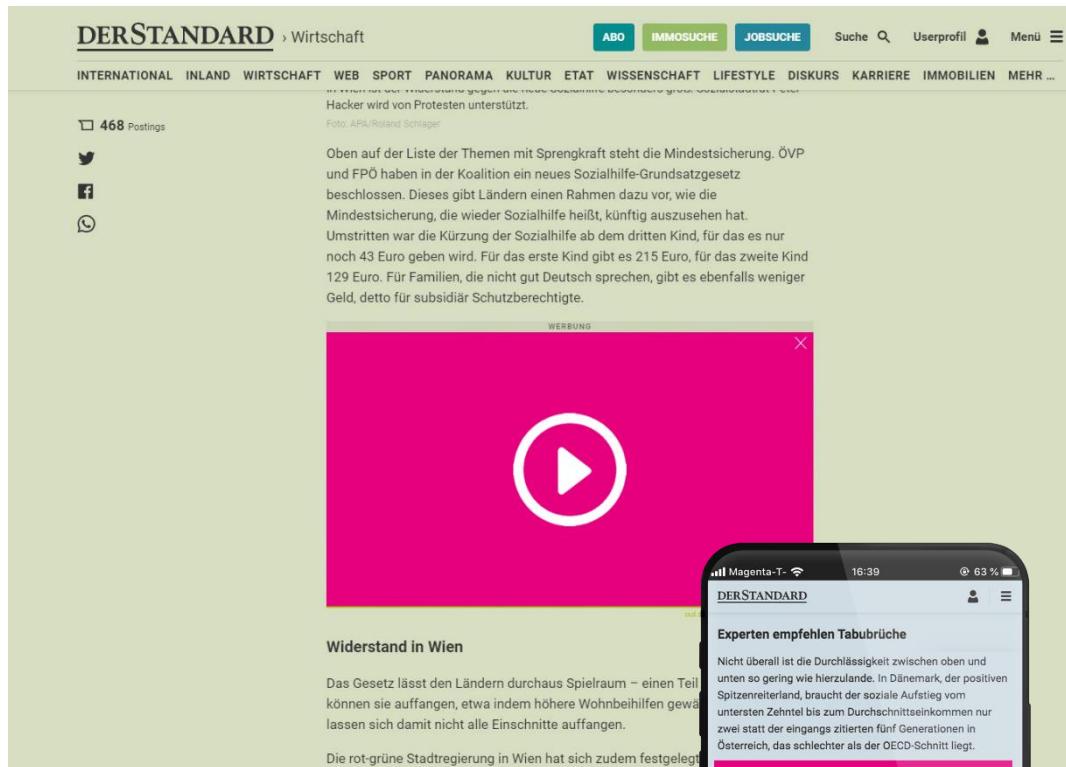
DERSTANDARD › Wirtschaft

ABO IMMOSUCHE JOBSUCHE Suche Userprofil Menü

INTERNATIONAL INLAND WIRTSCHAFT WEB SPORT PANORAMA KULTUR ETAT WISSENSCHAFT LIFESTYLE DISKURS KARRIERE IMMOBILIEN MEHR ...

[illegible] Hacker wird von Protesten unterstützt.

Foto: APA/Roland Schlager

468 Postings

Oben auf der Liste der Themen mit Sprengkraft steht die Mindestsicherung. ÖVP und FPÖ haben in der Koalition ein neues Sozialhilfe-Grundsatzgesetz beschlossen. Dieses gibt Ländern einen Rahmen dazu vor, wie die Mindestsicherung, die wieder Sozialhilfe heißt, künftig auszusehen hat. Umstritten war die Kürzung der Sozialhilfe ab dem dritten Kind, für das es nur noch 43 Euro geben wird. Für das erste Kind gibt es 215 Euro, für das zweite Kind 129 Euro. Für Familien, die nicht gut Deutsch sprechen, gibt es ebenfalls weniger Geld, detto für subsidiär Schutzberechtigte.

WERBUNG

Widerstand in Wien

Das Gesetz lässt den Ländern durchaus Spielraum – einen Teil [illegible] können sie auffangen, etwa indem höhere Wohnbeihilfen gewä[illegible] lassen sich damit nicht alle Einschnitte auffangen.

Die rot-grüne Stadtregierung in Wien hat sich zudem festgelegt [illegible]

Magenta-T- 16:39 63 %

DERSTANDARD

Experten empfehlen Tabubrüche

Nicht überall ist die Durchlässigkeit zwischen oben und unten so gering wie hierzulande. In Dänemark, der positiven Spitzenreiterland, braucht der soziale Aufstieg vom untersten Zehntel bis zum Durchschnittseinkommen nur zwei statt der eingangs zitierten fünf Generationen in Österreich, das schlechter als der OECD-Schnitt liegt.